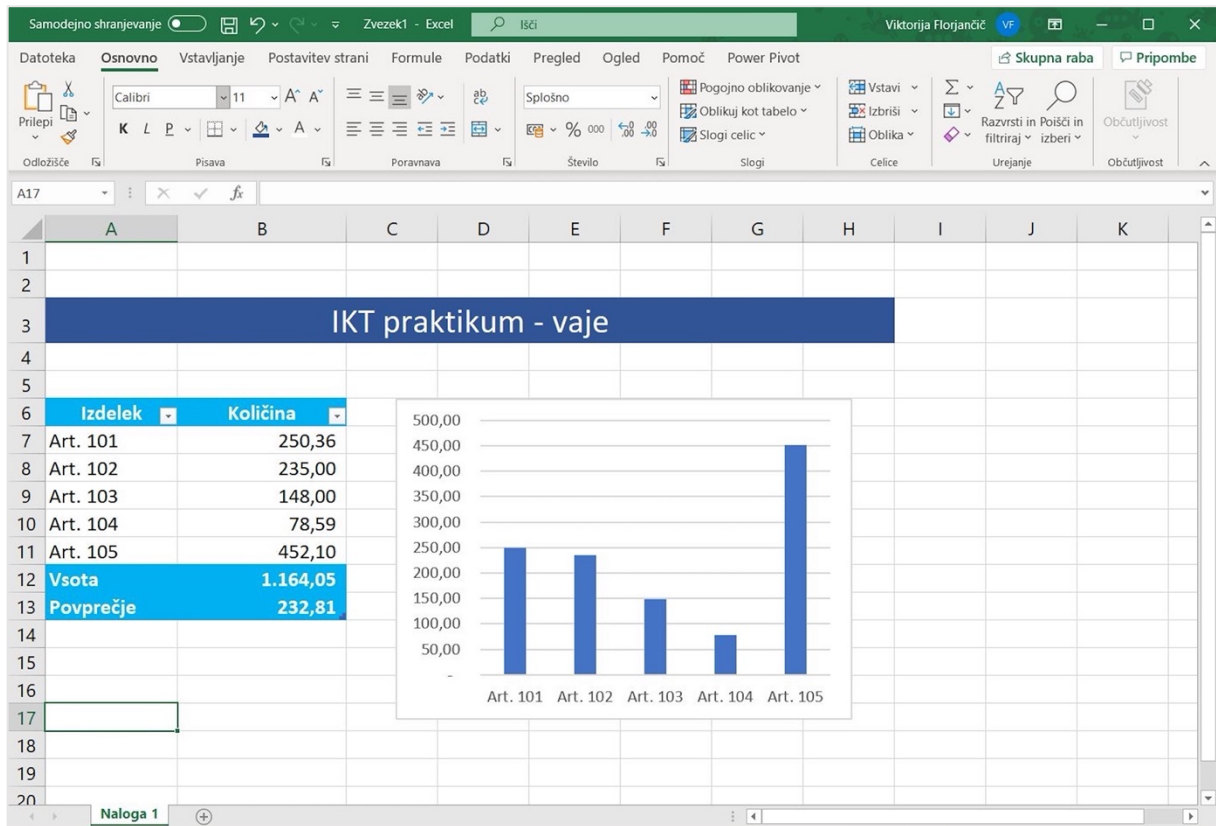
Samodejno shranjevanje Zvezek1 - Excel Išči Viktorija Florjančič VF

Datoteka Osnovno Vstavljanje Postavitev strani Formule Podatki Pregled Ogled Pomoč Power Pivot Skupna raba Pripombe

Prilepi Calibri 11 K L P Splošno % 000 Pogojno oblikovanje Oblikuj kot tabelo Slogi celic Vstavi Izbriši Oblika Razvrsti in filtriraj Poišči in izberi Občutljivost

Odložišče Pisava Poravnava Število Slogi Celice Urejanje Občutljivost

A17 $f_x$

| | A | B | C | D | E | F | G | H | I | J | K |
|---|---|---|---|---|---|---|---|---|---|---|---|
| 1 | | | | | | | | | | | |
| 2 | | | | | | | | | | | |
| 3 | IKT praktikum - vaje | | | | | | | | | | |
| 4 | | | | | | | | | | | |
| 5 | | | | | | | | | | | |
| 6 | Izdelek | Količina | | | | | | | | | |
| 7 | Art. 101 | 250,36 | | | | | | | | | |
| 8 | Art. 102 | 235,00 | | | | | | | | | |
| 9 | Art. 103 | 148,00 | | | | | | | | | |
| 10 | Art. 104 | 78,59 | | | | | | | | | |
| 11 | Art. 105 | 452,10 | | | | | | | | | |
| 12 | Vsota | 1.164,05 | | | | | | | | | |
| 13 | Povprečje | 232,81 | | | | | | | | | |
| 14 | | | | | | | | | | | |
| 15 | | | | | | | | | | | |
| 16 | | | | | | | | | | | |
| 17 | | | | | | | | | | | |
| 18 | | | | | | | | | | | |
| 19 | | | | | | | | | | | |
| 20 | | | | | | | | | | | |

500,00
450,00
400,00
350,00
300,00
250,00
200,00
150,00
100,00
50,00
-
Art. 101 Art. 102 Art. 103 Art. 104 Art. 105

Naloga 1